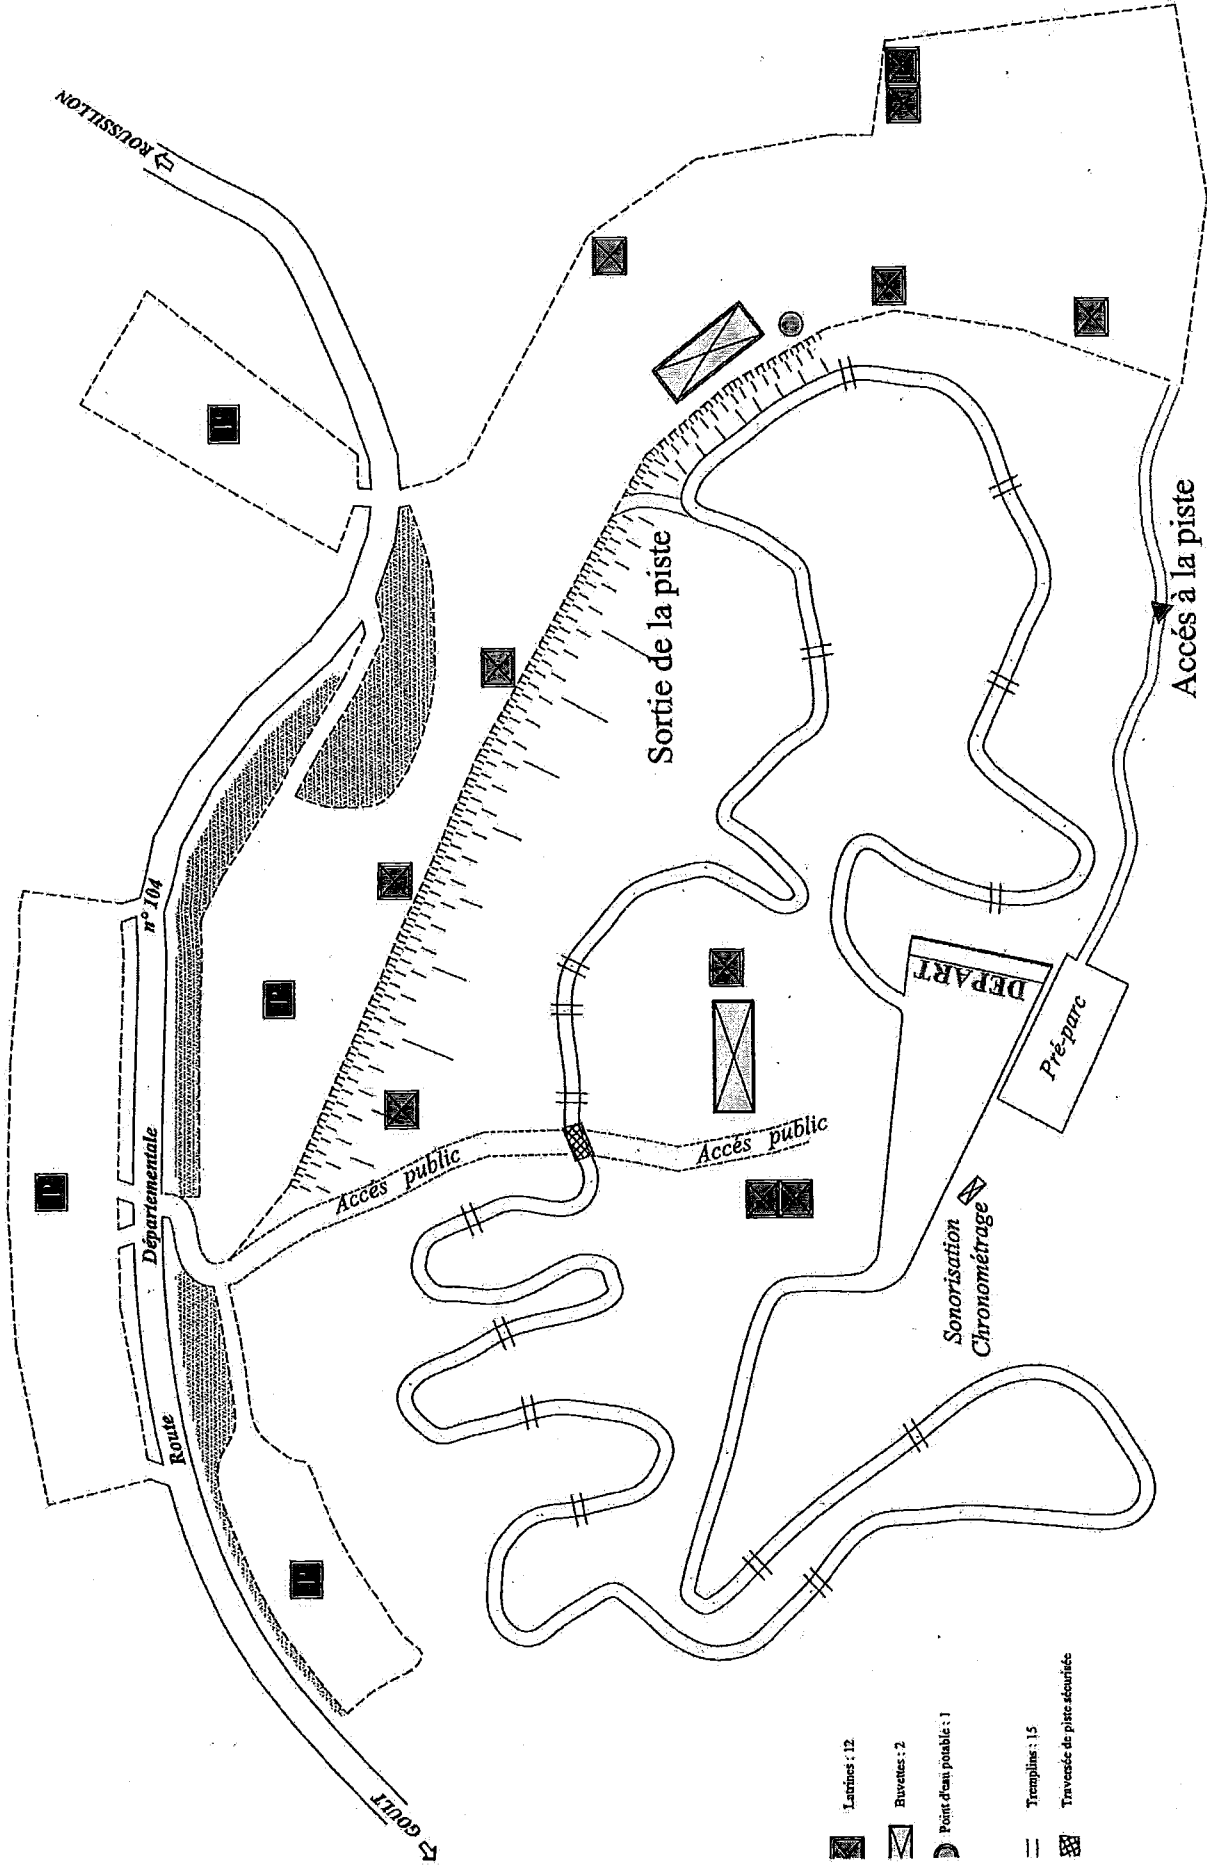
ROUSSILLON

P

P

P

P

Route Départementale n° 104

Sortie de la piste

Accès public

Accès public

DEPART

Pré-parc

Accés à la piste

Sonorisation Chronométrage

GOULT

Latrines : 12

Buvettes : 2

Point d'eau potable : 1

Tremplins : 15

Traversée de piste sécurisée